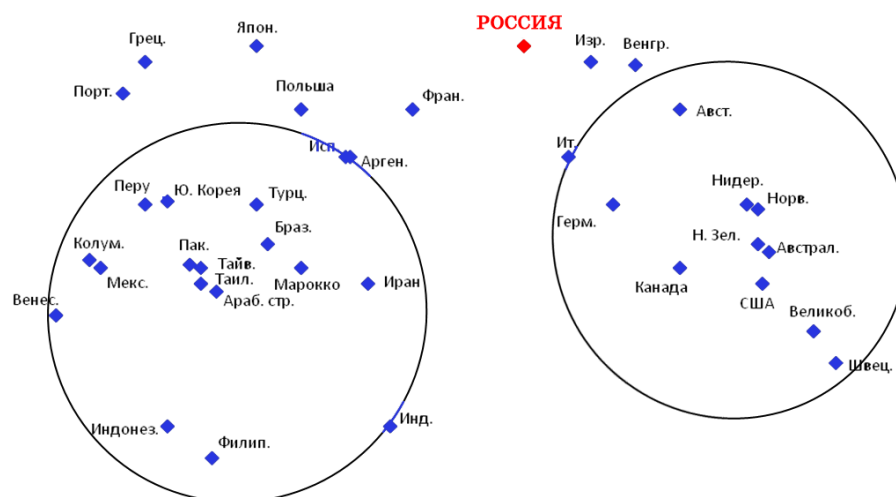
РОССИЯ

Грец.
Япон.
Изр.
Венгр.
Порт.
Польша
Фран.
Авст.
Исп.
Арген.
Ит.
Перу
Ю. Корея
Турц.
Нидер.
Норв.
Герм.
Браз.
Колум.
Пак.
Тайв.
Н. Зел.
Австрал.
Мекс.
Таил.
Марокко
Иран
Канада
Венес.
Араб. стр.
США
Великоб.
Швец.
Индонез.
Инд.
Филип.